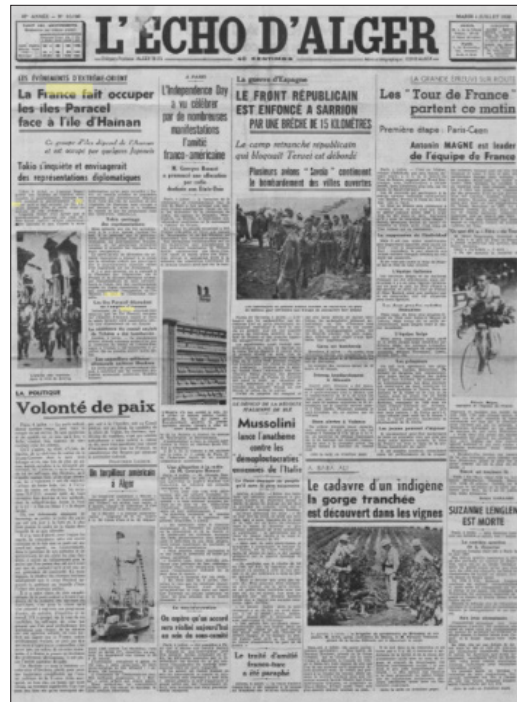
L'ECHO D'ALGER

LES ÉVÉNEMENTS D'EXTRÊME-ORIENT

La France fait occuper les îles Paracel face à l'île d'Hainan

Ce groupe d'îles dépend de l'Annam et été occupé par quelques Japonais

Tokio s'inquiète et envisagerait des représentations diplomatiques

L'Independence Day a vu célébrer par de nombreuses manifestations l'amitié franco-américaine

La guerre d'Espagne

LE FRONT RÉPUBLICAIN EST ENFONCÉ A SARRION PAR UNE BRÈCHE DE 15 KILOMÈTRES

Le camp retranché républicain qui bloquait Teruel est débordé

Plusieurs avions "Savoia" continuent le bombardement des villes ouvertes

LA GRANDE ÉPREUVE SUR ROUTE

Les "Tour de France" partent ce matin

Première étape : Paris-Caen

Antonin MAGNE est leader de l'équipe de France

LA POLITIQUE

Volonté de paix

Un torpilleur américain à Alger

Mussolini lance l'anathème contre les "démoplutocraties" ennemies de l'Italie

Le cadavre d'un indigène la gorge tranchée est découvert dans les vignes

SUZANNE LENGLEN EST MORTE

Le traité d'amitié franco-turc a été paraphé

On espère qu'un accord sera réalisé aujourd'hui au sein du sous-comité